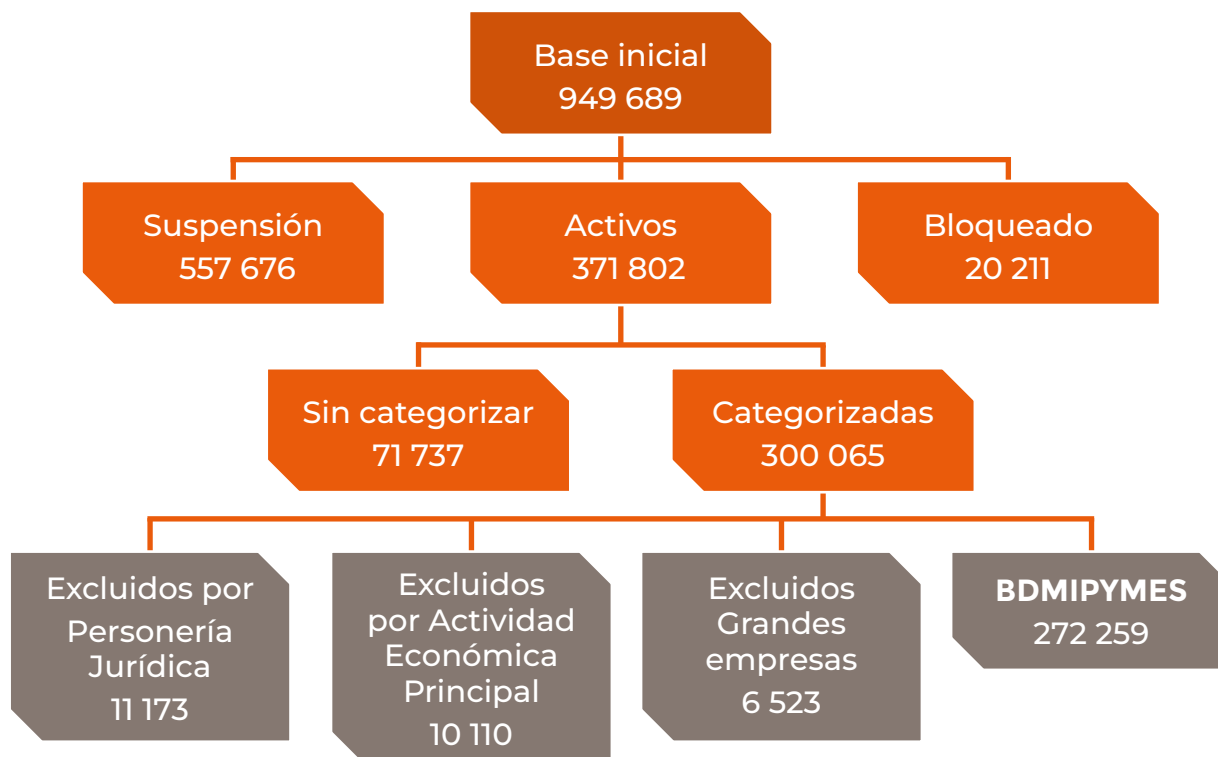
Base inicial
949 689

Suspensión
557 676

Activos
371 802

Bloqueado
20 211

Sin categorizar
71 737

Categorizadas
300 065

Excluidos por Personería Jurídica
11 173

Excluidos por Actividad Económica Principal
10 110

Excluidos Grandes empresas
6 523

BDMIPYMES
272 259